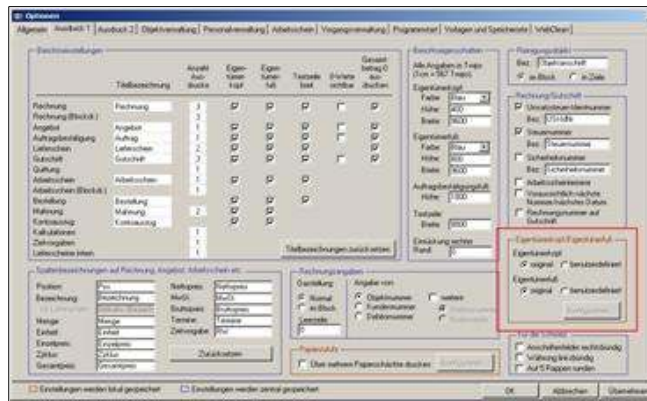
Optionen

Allgemein | Ausdruck 1 | Ausdruck 2 | Objektverwaltung | Personalverwaltung | Arbeitsschein | Vorgangsverwaltung | Programmstart | Vorlagen und Speicherorte | WebClient

Belegeinstellungen

| | Titelbezeichnung | Anzahl Ausdrucke | Eigentumerkopf | Eigentumerfuß | Textzeile fixiert | 0-Werte sichtbar | Gesamtbetrag 0 ausdrucken |
|---|---|---|---|---|---|---|---|
| Rechnung | Rechnung | 3 | ☑ | ☑ | ☑ | ☐ | ☑ |
| Rechnung (Blockd.) | | 1 | | | | | |
| Angebot | Angebot | 1 | ☑ | ☑ | ☑ | ☐ | ☑ |
| Auftragsbestätigung | Auftrag | 1 | ☑ | ☑ | ☑ | | |
| Lieferschein | Lieferschein | 2 | ☑ | ☑ | ☑ | | |
| Gutschrift | Gutschrift | 1 | ☑ | ☑ | ☑ | ☐ | ☑ |
| Quittung | | 1 | | | | | |
| Arbeitsschein | Arbeitsschein | 1 | ☑ | ☑ | ☑ | | |
| Arbeitsschein (Blockd.) | | 1 | | | | | |
| Bestellung | Bestellung | | ☑ | ☑ | ☑ | | |
| Mahnung | Mahnung | 2 | ☑ | ☑ | ☑ | | |
| Kontoauszug | Kontoauszug | | ☑ | ☑ | | | |
| Kalkulationen | | 1 | | | | | |
| Zahlungsliste | | 1 | | | | | |
| Lieferschein intern | | 1 | | | | | |

Titelbezeichnungen zurücksetzen

Belegkopf/Belegfuß

Alle Angaben in 1/mm (1cm = 567 Twips)

Eigentumerkopf
Farbe Blau
Höhe 400
Breite 3600

Eigentumerfuß
Farbe Blau
Höhe 800
Breite 3600

Auftragsbestätigungsfuß
Höhe 3200

Textzeile
Breite 8000

Einrückung rechter Rand 0

Bankverbindung
Bez. Bankverbindung
☉ im Block ○ in Zeile

Rechnung/Gutschrift
☑ Umsatzsteuer-Identnummer
Bez. USt-IdNr.
☑ Steuernummer
Bez. Steuernummer
☐ Sicherheitsnummer
Bez. Sicherheitsnummer
☐ Arbeitsscheinnummer
☐ Voraussichtlich nächste Kundenbesuchsdatum
☐ Rechnungsnummer auf Gutschrift

Eigentumerkopf/Eigentumerfuß
Eigentumerkopf
☉ original ○ benutzerdefiniert
Eigentumerfuß
☉ original ○ benutzerdefiniert
Konfigurieren

Spaltenbezeichnungen auf Rechnung, Angebot, Arbeitsschein etc.

Position Pos.
Bezeichnung Bezeichnung
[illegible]
Menge Menge
Einheit Einheit
Einzelpreis Einzelpreis
Zähler Zähler
Gesamtpreis Gesamtpreis
Nettopreis Nettopreis
MwSt. MwSt.
Bruttopreis Bruttopreis
Termine Termine
Zahlungsart Rnd
Zurücksetzen

Rechnungsangaben
Darstellung
☉ Normal ○ im Block
Leerzeile 0
Angaben von
☉ Objektnummer ○ Kundennummer ○ Debitorennummer ○ weitere
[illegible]

Papierschacht
☐ Über mehrere Papierschächte drucken Konfigurieren

Für alle Schecks
☐ Anschriftenfelder rechtsbündig
☐ Währung linksbündig
☐ Auf 5 Rappen runden

☐ Einstellungen werden lokal gespeichert ☐ Einstellungen werden zentral gespeichert

OK | Abbrechen | Übernehmen